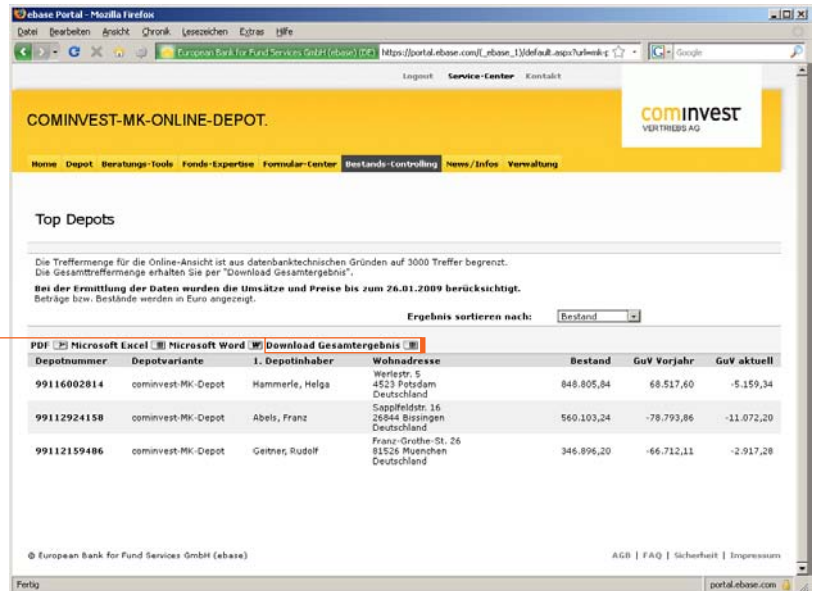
ebase Portal - Mozilla Firefox

Datei Bearbeiten Ansicht Chronik Lesezeichen Extras Hilfe

European Bank for Fund Services GmbH (ebase) (DE) https://portal.ebase.com/[_ebase_1]/default.aspx?urlwink=

Google

Logout Service-Center Kontakt

COMINVEST-MK-ONLINE-DEPOT.

cominvest VERTRIEBS AG

Home Depot Beratungs-Tools Fonds-Expertise Formular-Center Bestands-Controlling News/Infos Verwaltung

Top Depots

Die Treffermenge für die Online-Ansicht ist aus datenbanktechnischen Gründen auf 3000 Treffer begrenzt.
Die Gesamttreffermenge erhalten Sie per "Download Gesamtergebnis".

Bei der Ermittlung der Daten wurden die Umsätze und Preise bis zum 26.01.2009 berücksichtigt.
Beträge bzw. Bestände werden in Euro angezeigt.

Ergebnis sortieren nach: Bestand

PDF Microsoft Excel Microsoft Word Download Gesamtergebnis

| Depotnummer | Depotvariante | 1. Depotinhaber | Wohnadresse | Bestand | GuV Vorjahr | GuV aktuell |
|---|---|---|---|---|---|---|
| 99116002814 | cominvest-MK-Depot | Hammerle, Helga | Werlestr. 5 4523 Potsdam Deutschland | 848.805,84 | 68.517,60 | -5.159,34 |
| 99112924158 | cominvest-MK-Depot | Abels, Franz | Sapplfeldstr. 16 26844 Bissingen Deutschland | 560.103,24 | -78.793,86 | -11.072,20 |
| 99112159486 | cominvest-MK-Depot | Geitner, Rudolf | Franz-Grothe-St. 26 81526 Muenchen Deutschland | 346.896,20 | -66.712,11 | -2.917,28 |

© European Bank for Fund Services GmbH (ebase)

AGB | FAQ | Sicherheit | Impressum

Fertig

portal.ebase.com